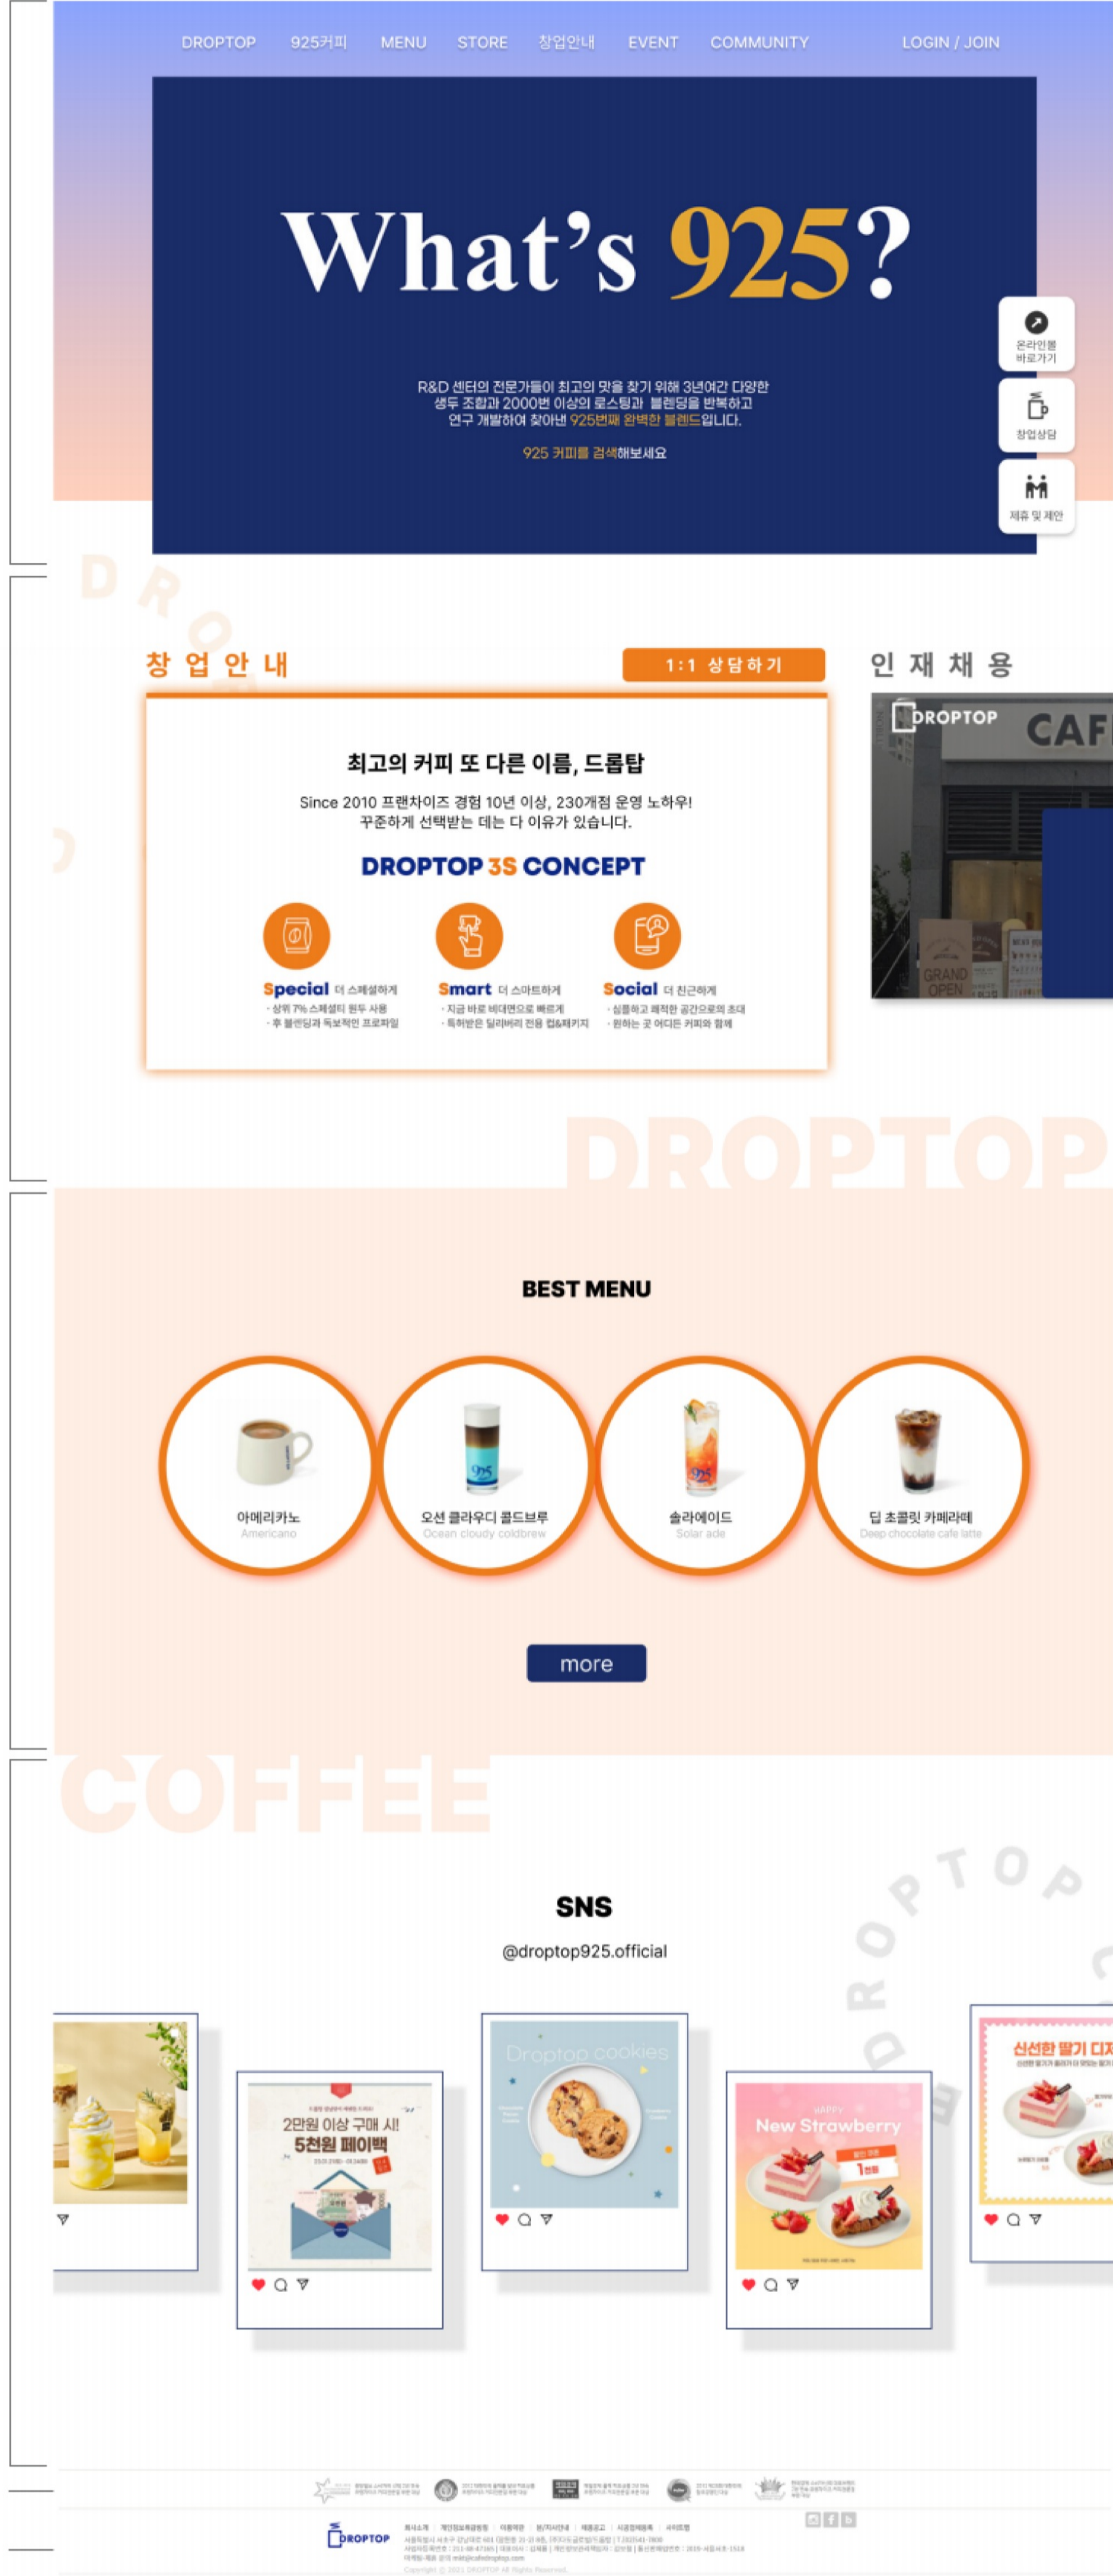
DROPTOP 925커피 MENU STORE 창업안내 EVENT COMMUNITY LOGIN / JOIN

What's 925?

R&D 센터의 전문가들이 최고의 맛을 찾기 위해 3년여간 다양한 생두 조합과 2000번 이상의 로스팅과 블렌딩을 반복하고 연구 개발하여 찾아낸 925번째 완벽한 블렌드입니다.

925 커피를 검색해보세요

온라인몰 바로가기

창업상담

제휴 및 제안

창업안내

1:1 상담하기

최고의 커피 또 다른 이름, 드롭탑

Since 2010 프랜차이즈 경험 10년 이상, 230개점 운영 노하우! 꾸준하게 선택받는 데는 다 이유가 있습니다.

DROPTOP 3S CONCEPT

Special 더 스페셜하게
· 상위 7% 스페셜티 원두 사용
· 후 블렌딩과 독보적인 프로파일

Smart 더 스마트하게
· 지금 바로 비대면으로 빠르게
· 특허받은 딜리버리 전용 컵&패키지

Social 더 친근하게
· 심플하고 쾌적한 공간으로의 초대
· 원하는 곳 어디든 커피와 함께

인재채용

DROPTOP CAF

GRAND OPEN

DROPTOP

BEST MENU

아메리카노
Americano

오션 클라우디 콜드브루
Ocean cloudy coldbrew

솔라에이드
Solar ade

딥 초콜릿 카페라떼
Deep chocolate cafe latte

more

COFFEE

SNS

@droptop925.official

DROPTOP

2만원 이상 구매 시!
5천원 페이백

Droptop cookies

HAPPY
New Strawberry

신선한 딸기 디저

DROPTOP

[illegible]